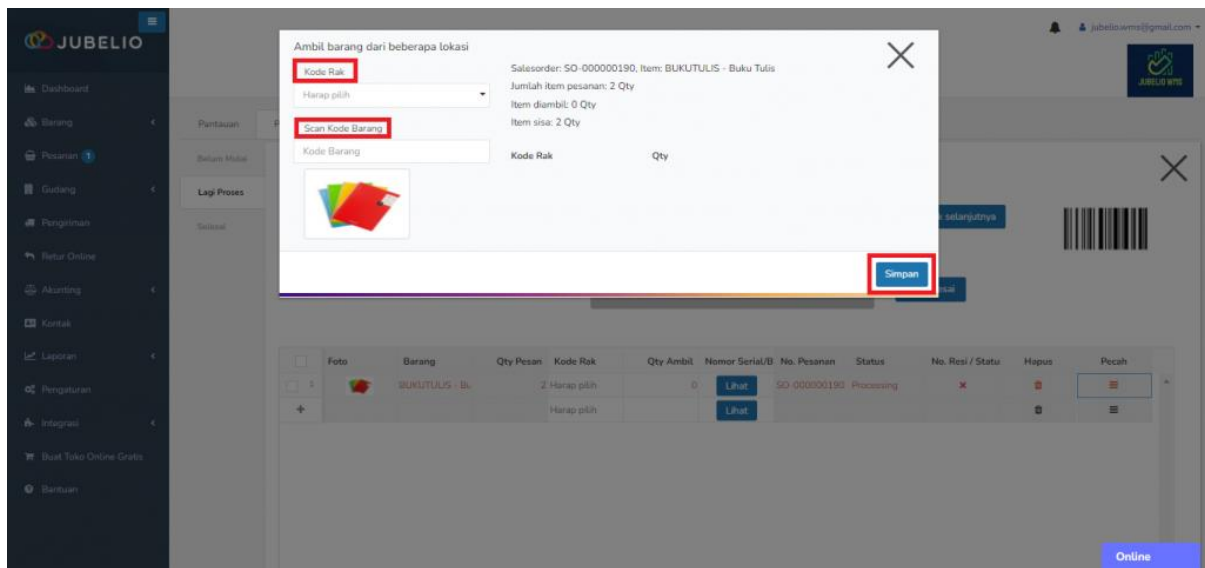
JUBELIO

Dashboard
Barang
Pesanan 1
Gudang
Pengiriman
Retur Online
Akunting
Kontak
Laporan
Pengaturan
Integrasi
Buat Toko Online Gratis
Bantuan

jubelio.wms@gmail.com

JUBELIO WMS

Pantauan
Belum Mulai
Lagi Proses
Selesai

Ambil barang dari beberapa lokasi

Kode Rak
Harap pilih
Scan Kode Barang
Kode Barang

Salesorder: SO-000000190, Item: BUKUTULIS - Buku Tulis
Jumlah item pesanan: 2 Qty
Item diambil: 0 Qty
Item sisa: 2 Qty

Kode Rak Qty

Simpan

k selanjutnya

esai

| | Foto | Barang | Qty Pesan | Kode Rak | Qty Ambil | Nomor Serial/B | No. Pesanan | Status | No. Resi / Statu | Hapus | Pecah |
|---|---|---|---|---|---|---|---|---|---|---|---|
| 1 | | BUKUTULIS - Bu | 2 | Harap pilih | 0 | Lihat | SO-000000190 | Processing | × | | ≡ |
| + | | | | Harap pilih | | Lihat | | | | | ≡ |

Online